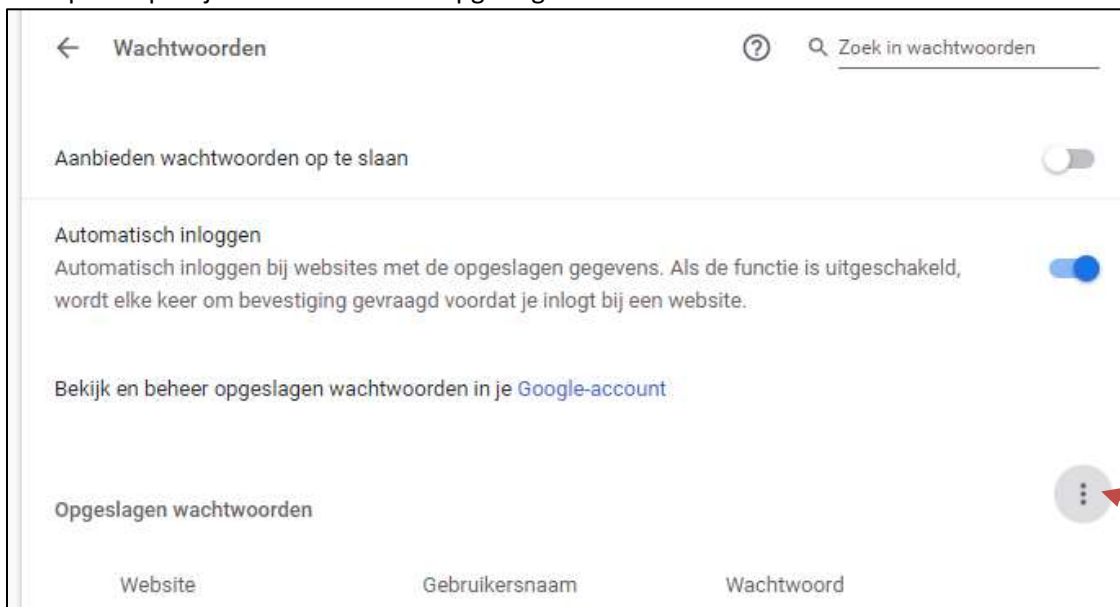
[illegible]

Wachtwoorden

Zoek in wachtwoorden

Aanbieden wachtwoorden op te slaan

Automatisch inloggen
Automatisch inloggen bij websites met de opgeslagen gegevens. Als de functie is uitgeschakeld, wordt elke keer om bevestiging gevraagd voordat je inlogt bij een website.

Bekijk en beheer opgeslagen wachtwoorden in je Google-account

Opgeslagen wachtwoorden

| Website | Gebruikersnaam | Wachtwoord |
|---|---|---|